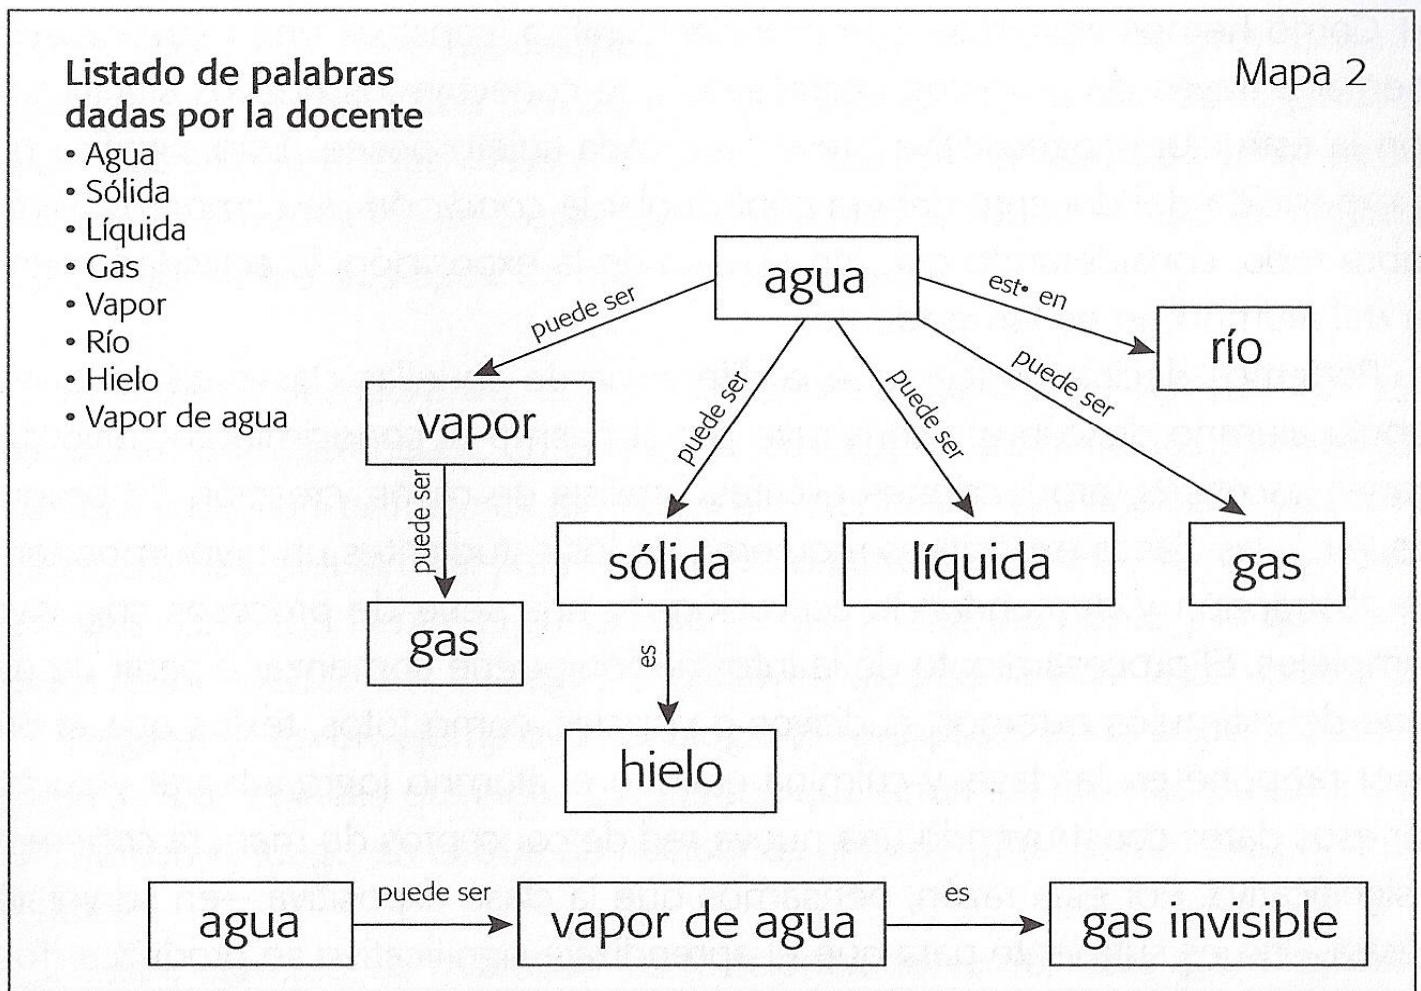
Listado de palabras dadas por la docente
• Agua
• Sólida
• Líquida
• Gas
• Vapor
• Río
• Hielo
• Vapor de agua

Mapa 2

agua
puede ser
est• en
puede ser
puede ser
puede ser
río
vapor
puede ser
gas
sólida
líquida
gas
es
hielo

agua
puede ser
vapor de agua
es
gas invisible